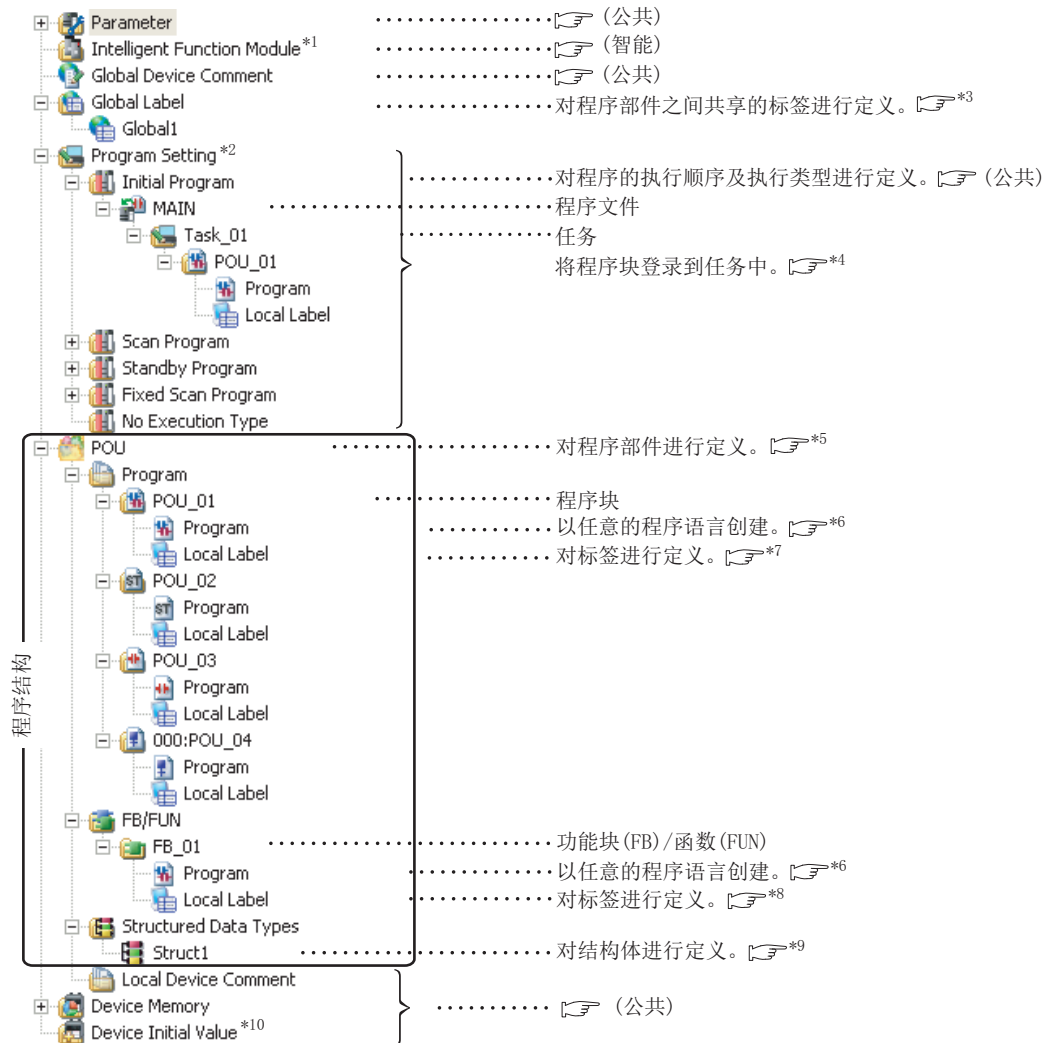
Parameter ☞ (公共)
Intelligent Function Module$^{*1}$ ☞ (智能)
Global Device Comment ☞ (公共)
Global Label 对程序部件之间共享的标签进行定义。☞$^{*3}$
Global1
Program Setting$^{*2}$
Initial Program 对程序的执行顺序及执行类型进行定义。☞ (公共)
MAIN 程序文件
Task_01 任务
POU_01 将程序块登录到任务中。☞$^{*4}$
Program
Local Label
Scan Program
Standby Program
Fixed Scan Program
No Execution Type
POU 对程序部件进行定义。☞$^{*5}$
Program
POU_01 程序块
Program 以任意的程序语言创建。☞$^{*6}$
Local Label 对标签进行定义。☞$^{*7}$
POU_02
Program
Local Label
POU_03
Program
Local Label
000:POU_04
Program
Local Label
FB/FUN
FB_01 功能块(FB)/函数(FUN)
Program 以任意的程序语言创建。☞$^{*6}$
Local Label 对标签进行定义。☞$^{*8}$
Structured Data Types
Struct1 对结构体进行定义。☞$^{*9}$
Local Device Comment
Device Memory ☞ (公共)
Device Initial Value$^{*10}$

程序结构